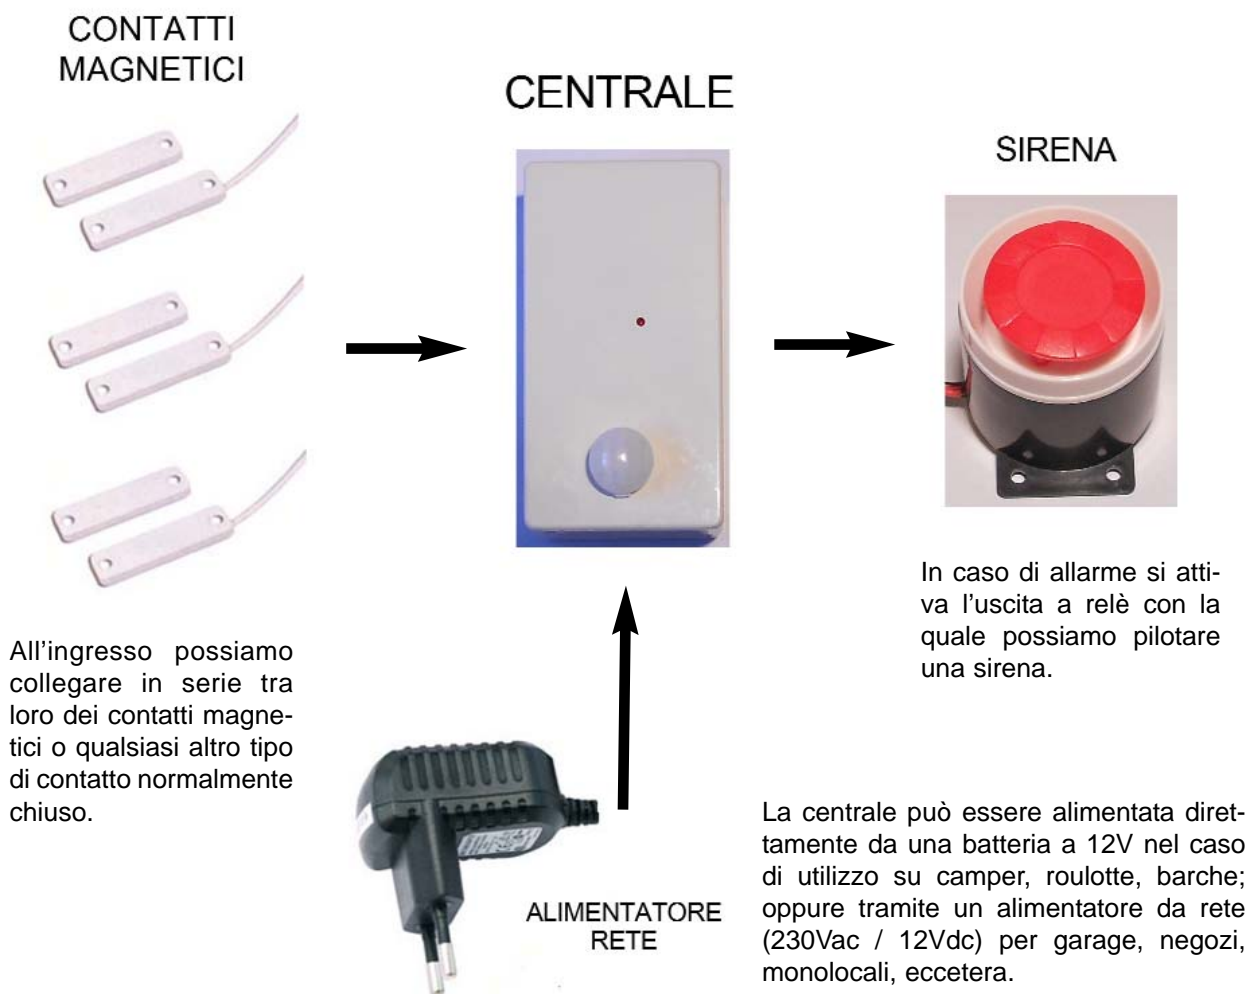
CONTATTI MAGNETICI

CENTRALE

SIRENA

In caso di allarme si attiva l'uscita a relè con la quale possiamo pilotare una sirena.

All'ingresso possiamo collegare in serie tra loro dei contatti magnetici o qualsiasi altro tipo di contatto normalmente chiuso.

La centrale può essere alimentata direttamente da una batteria a 12V nel caso di utilizzo su camper, roulotte, barche; oppure tramite un alimentatore da rete (230Vac / 12Vdc) per garage, negozi, monolocali, eccetera.

ALIMENTATORE RETE